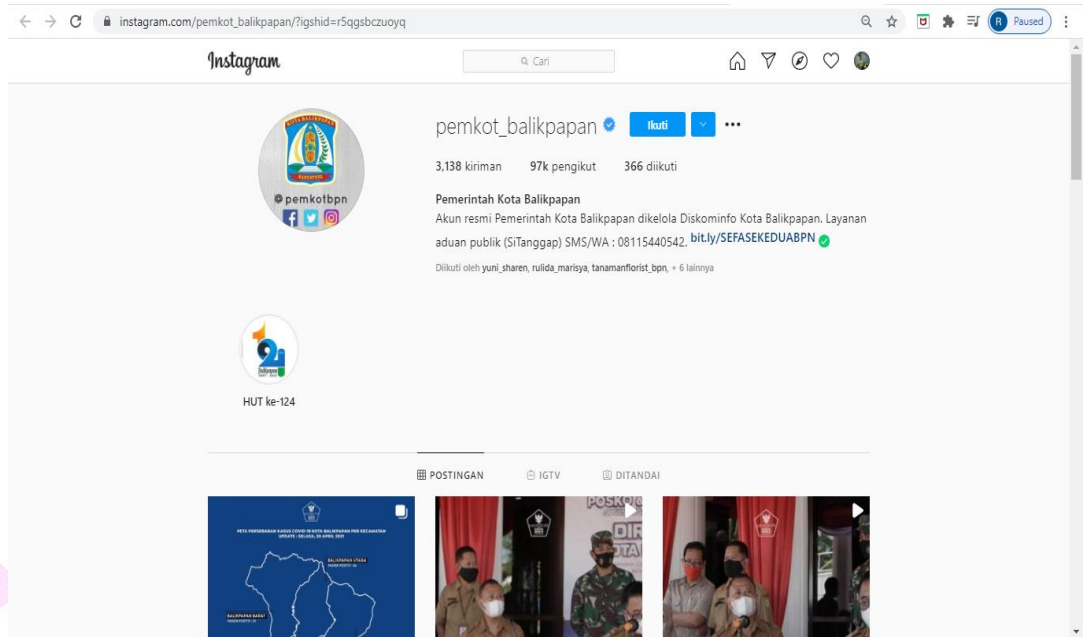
instagram.com/pemkot_balikpapan/?igshid=r5qgsbczuoyq

Paused

Instagram

Cari

KOTA BALIKPAPAN

@pemkotbpn

pemkot_balikpapan Ikuti ...

3,138 kiriman 97k pengikut 366 diikuti

Pemerintah Kota Balikpapan
Akun resmi Pemerintah Kota Balikpapan dikelola Diskominfo Kota Balikpapan. Layanan aduan publik (SiTanggap) SMS/WA : 08115440542. bit.ly/SEFASEKEDUABPN

Diikuti oleh yuni_sharen, rulida_marisya, tanamanflorist_bpn, + 6 lainnya

124 Balikpapan

HUT ke-124

POSTINGAN IGTV DITANDAI

PETA PERSEBARAN KASUS COVID-19 KOTA BALIKPAPAN PER KECAMATAN UPDATE : SELASA, 20 APRIL 2021

BALIKPAPAN UTARA

BALIKPAPAN BARAT

POSKO

DIR

OTA